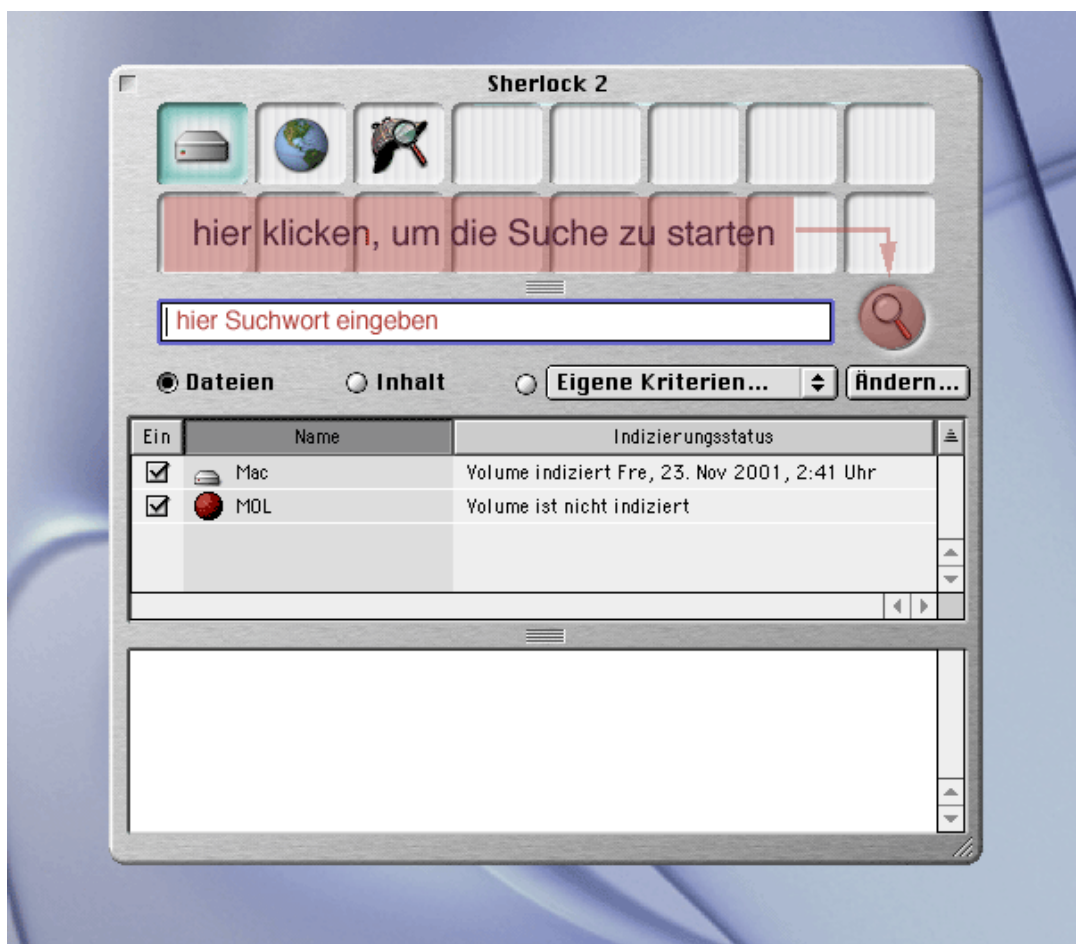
Sherlock 2

hier klicken, um die Suche zu starten

hier Suchwort eingeben

Dateien
Inhalt
Eigene Kriterien...
Ändern...

| Ein | Name | Indizierungsstatus |
|---|---|---|
| ☑ | Mac | Volume indiziert Fre, 23. Nov 2001, 2:41 Uhr |
| ☑ | MOL | Volume ist nicht indiziert |